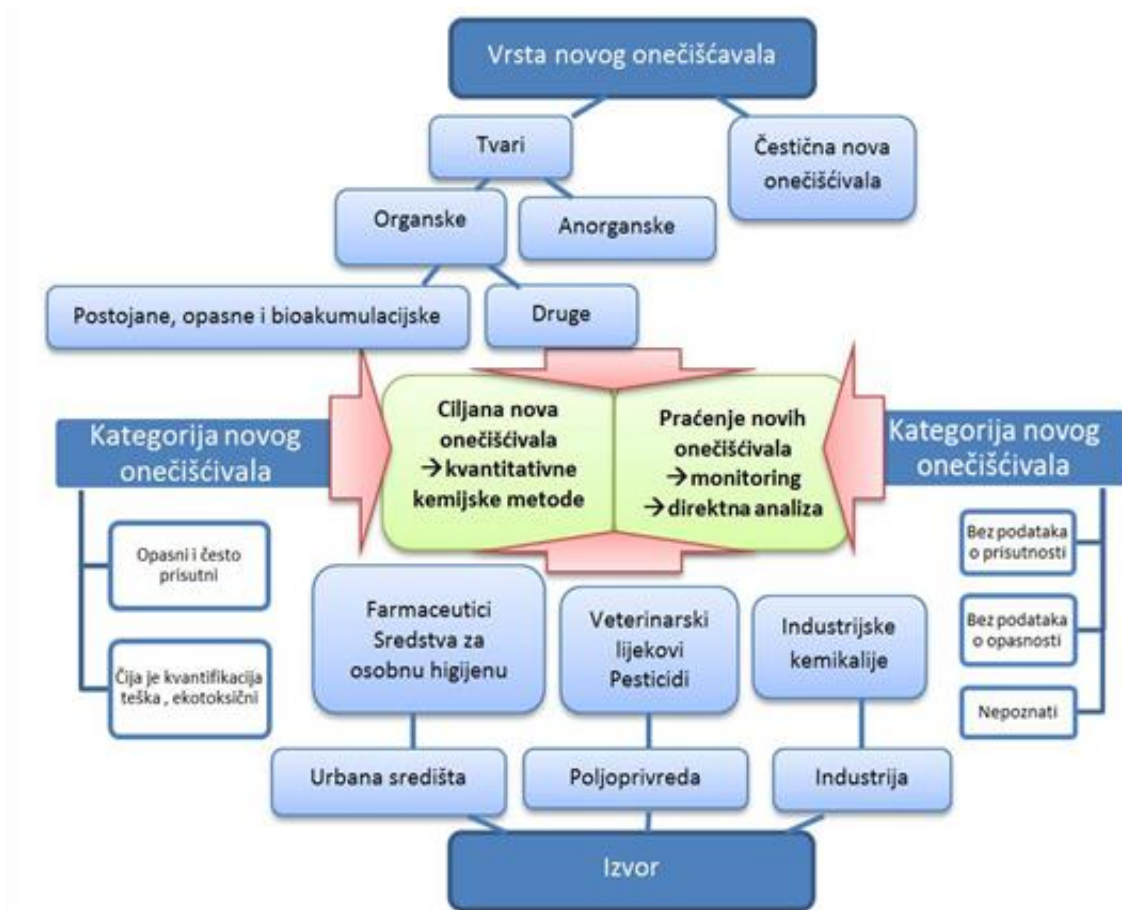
Vrsta novog onečišćavala

Tvari

Čestična nova onečišćivala

Organske

Anorganske

Postojane, opasne i bioakumulacijske

Druge

Kategorija novog onečišćivala

Ciljana nova onečišćivala →kvantitativne kemijske metode

Praćenje novih onečišćivala →monitoring →direktna analiza

Kategorija novog onečišćivala

Opasni i često prisutni

Čija je kvantifikacija teška , ekotoksični

Bez podataka o prisutnosti

Bez podataka o opasnosti

Nepoznati

Farmaceutici Sredstva za osobnu higijenu

Veterinarski lijekovi Pesticidi

Industrijske kemikalije

Urbana središta

Poljoprivreda

Industrija

Izvor